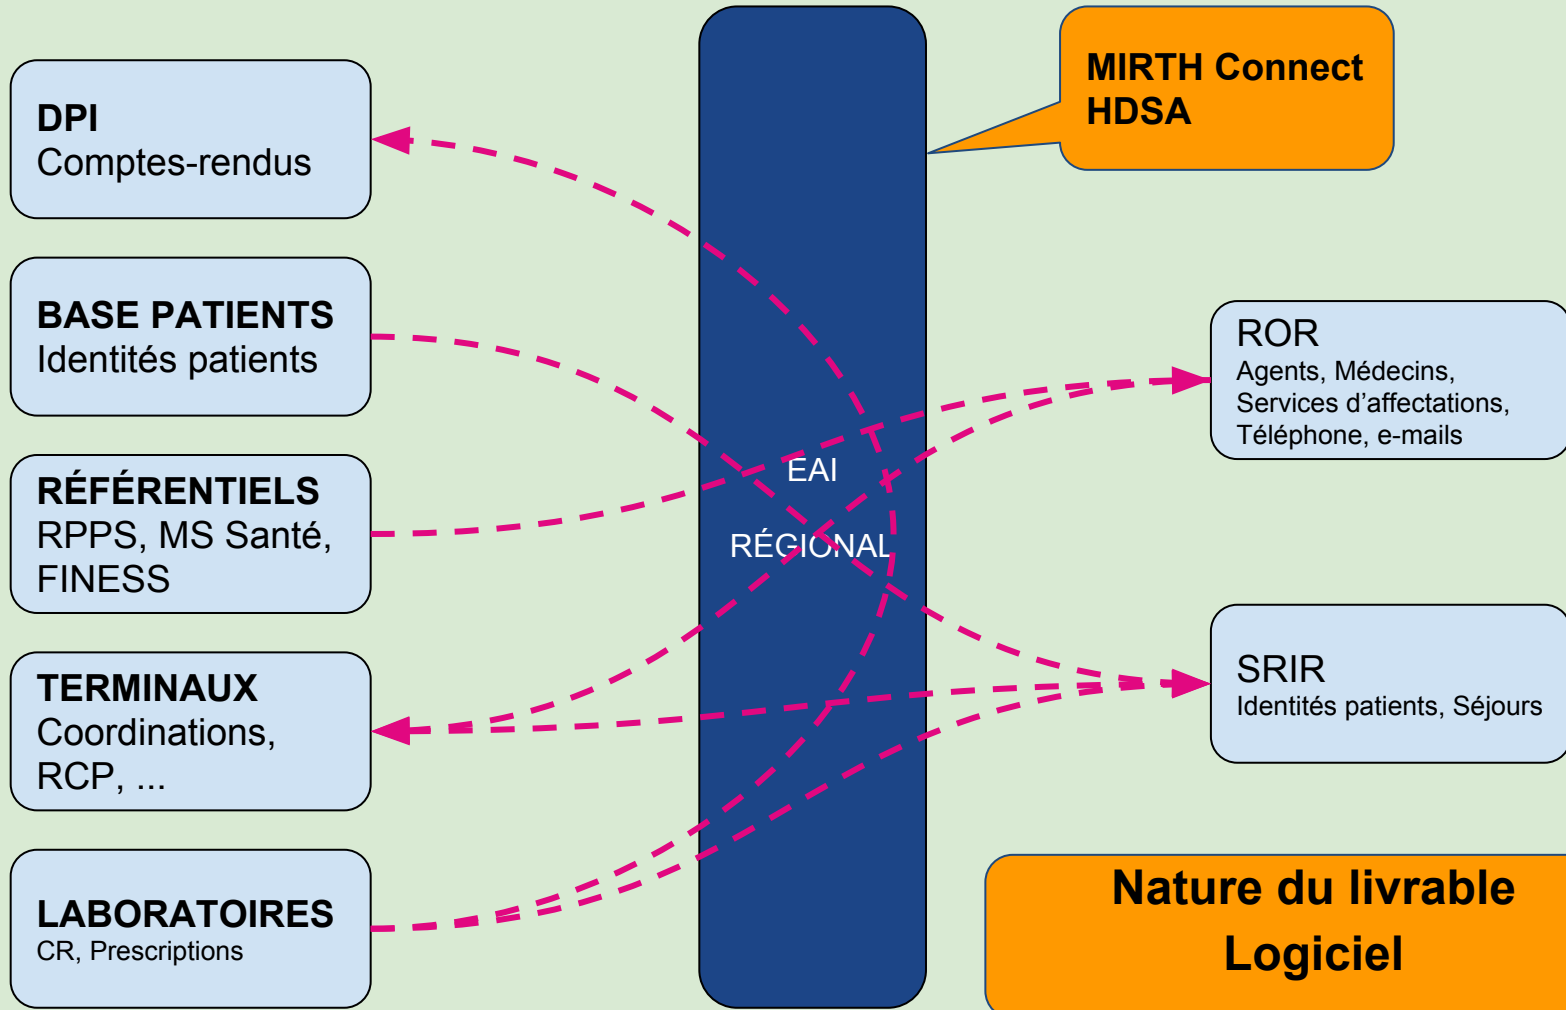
DPI
Comptes-rendus

BASE PATIENTS
Identités patients

RÉFÉRENTIELS
RPPS, MS Santé, FINESS

TERMINAUX
Coordinations, RCP, ...

LABORATOIRES
CR, Prescriptions

EAI
RÉGIONAL

MIRTH Connect
HDSA

ROR
Agents, Médecins, Services d’affectations, Téléphone, e-mails

SRIR
Identités patients, Séjours

Nature du livrable
Logiciel